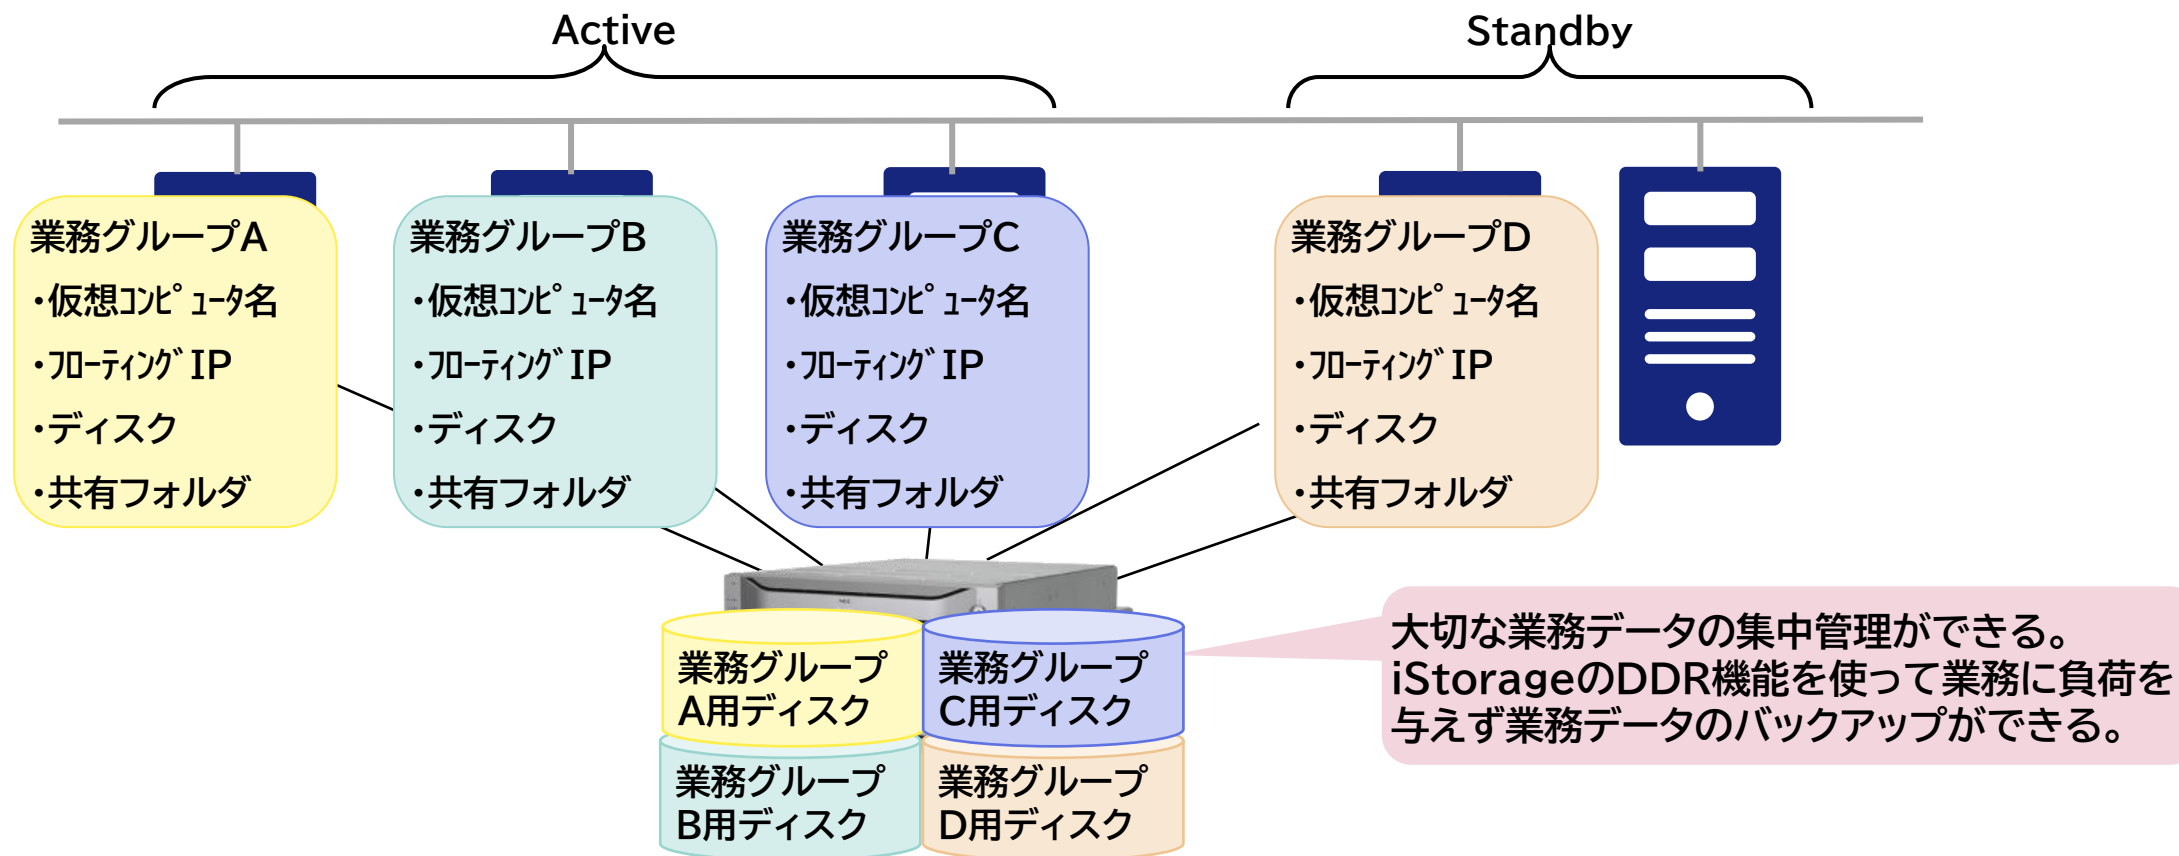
Active

Standby

業務グループA
・仮想ｺﾝﾋﾟｭｰﾀ名
・ﾌﾛｰﾃｨﾝｸﾞIP
・ディスク
・共有フォルダ

業務グループB
・仮想ｺﾝﾋﾟｭｰﾀ名
・ﾌﾛｰﾃｨﾝｸﾞIP
・ディスク
・共有フォルダ

業務グループC
・仮想ｺﾝﾋﾟｭｰﾀ名
・ﾌﾛｰﾃｨﾝｸﾞIP
・ディスク
・共有フォルダ

業務グループD
・仮想ｺﾝﾋﾟｭｰﾀ名
・ﾌﾛｰﾃｨﾝｸﾞIP
・ディスク
・共有フォルダ

業務グループA用ディスク

業務グループC用ディスク

業務グループB用ディスク

業務グループD用ディスク

大切な業務データの集中管理ができる。
iStorageのDDR機能を使って業務に負荷を与えず業務データのバックアップができる。